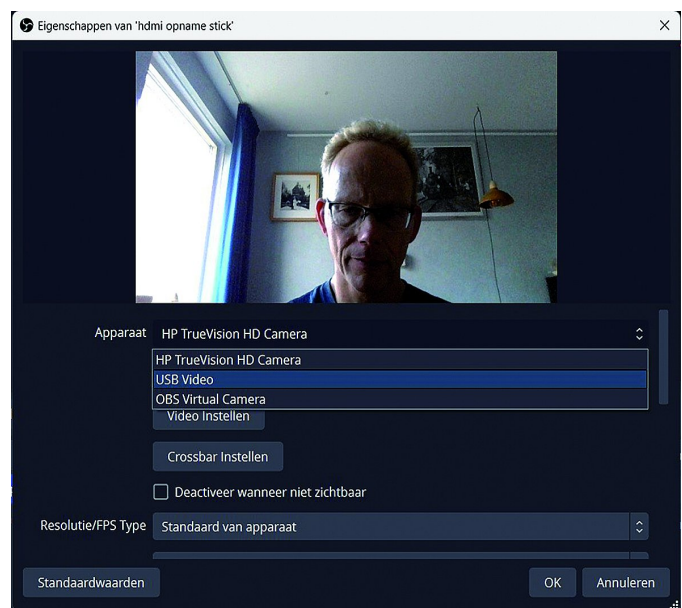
Eigenschappen van 'hdmi opname stick'

Apparaat HP TrueVision HD Camera

HP TrueVision HD Camera
USB Video
OBS Virtual Camera

Video Instellen

Crossbar Instellen

Deactiveer wanneer niet zichtbaar

Resolutie/FPS Type Standaard van apparaat

Standaardwaarden

OK

Annuleren